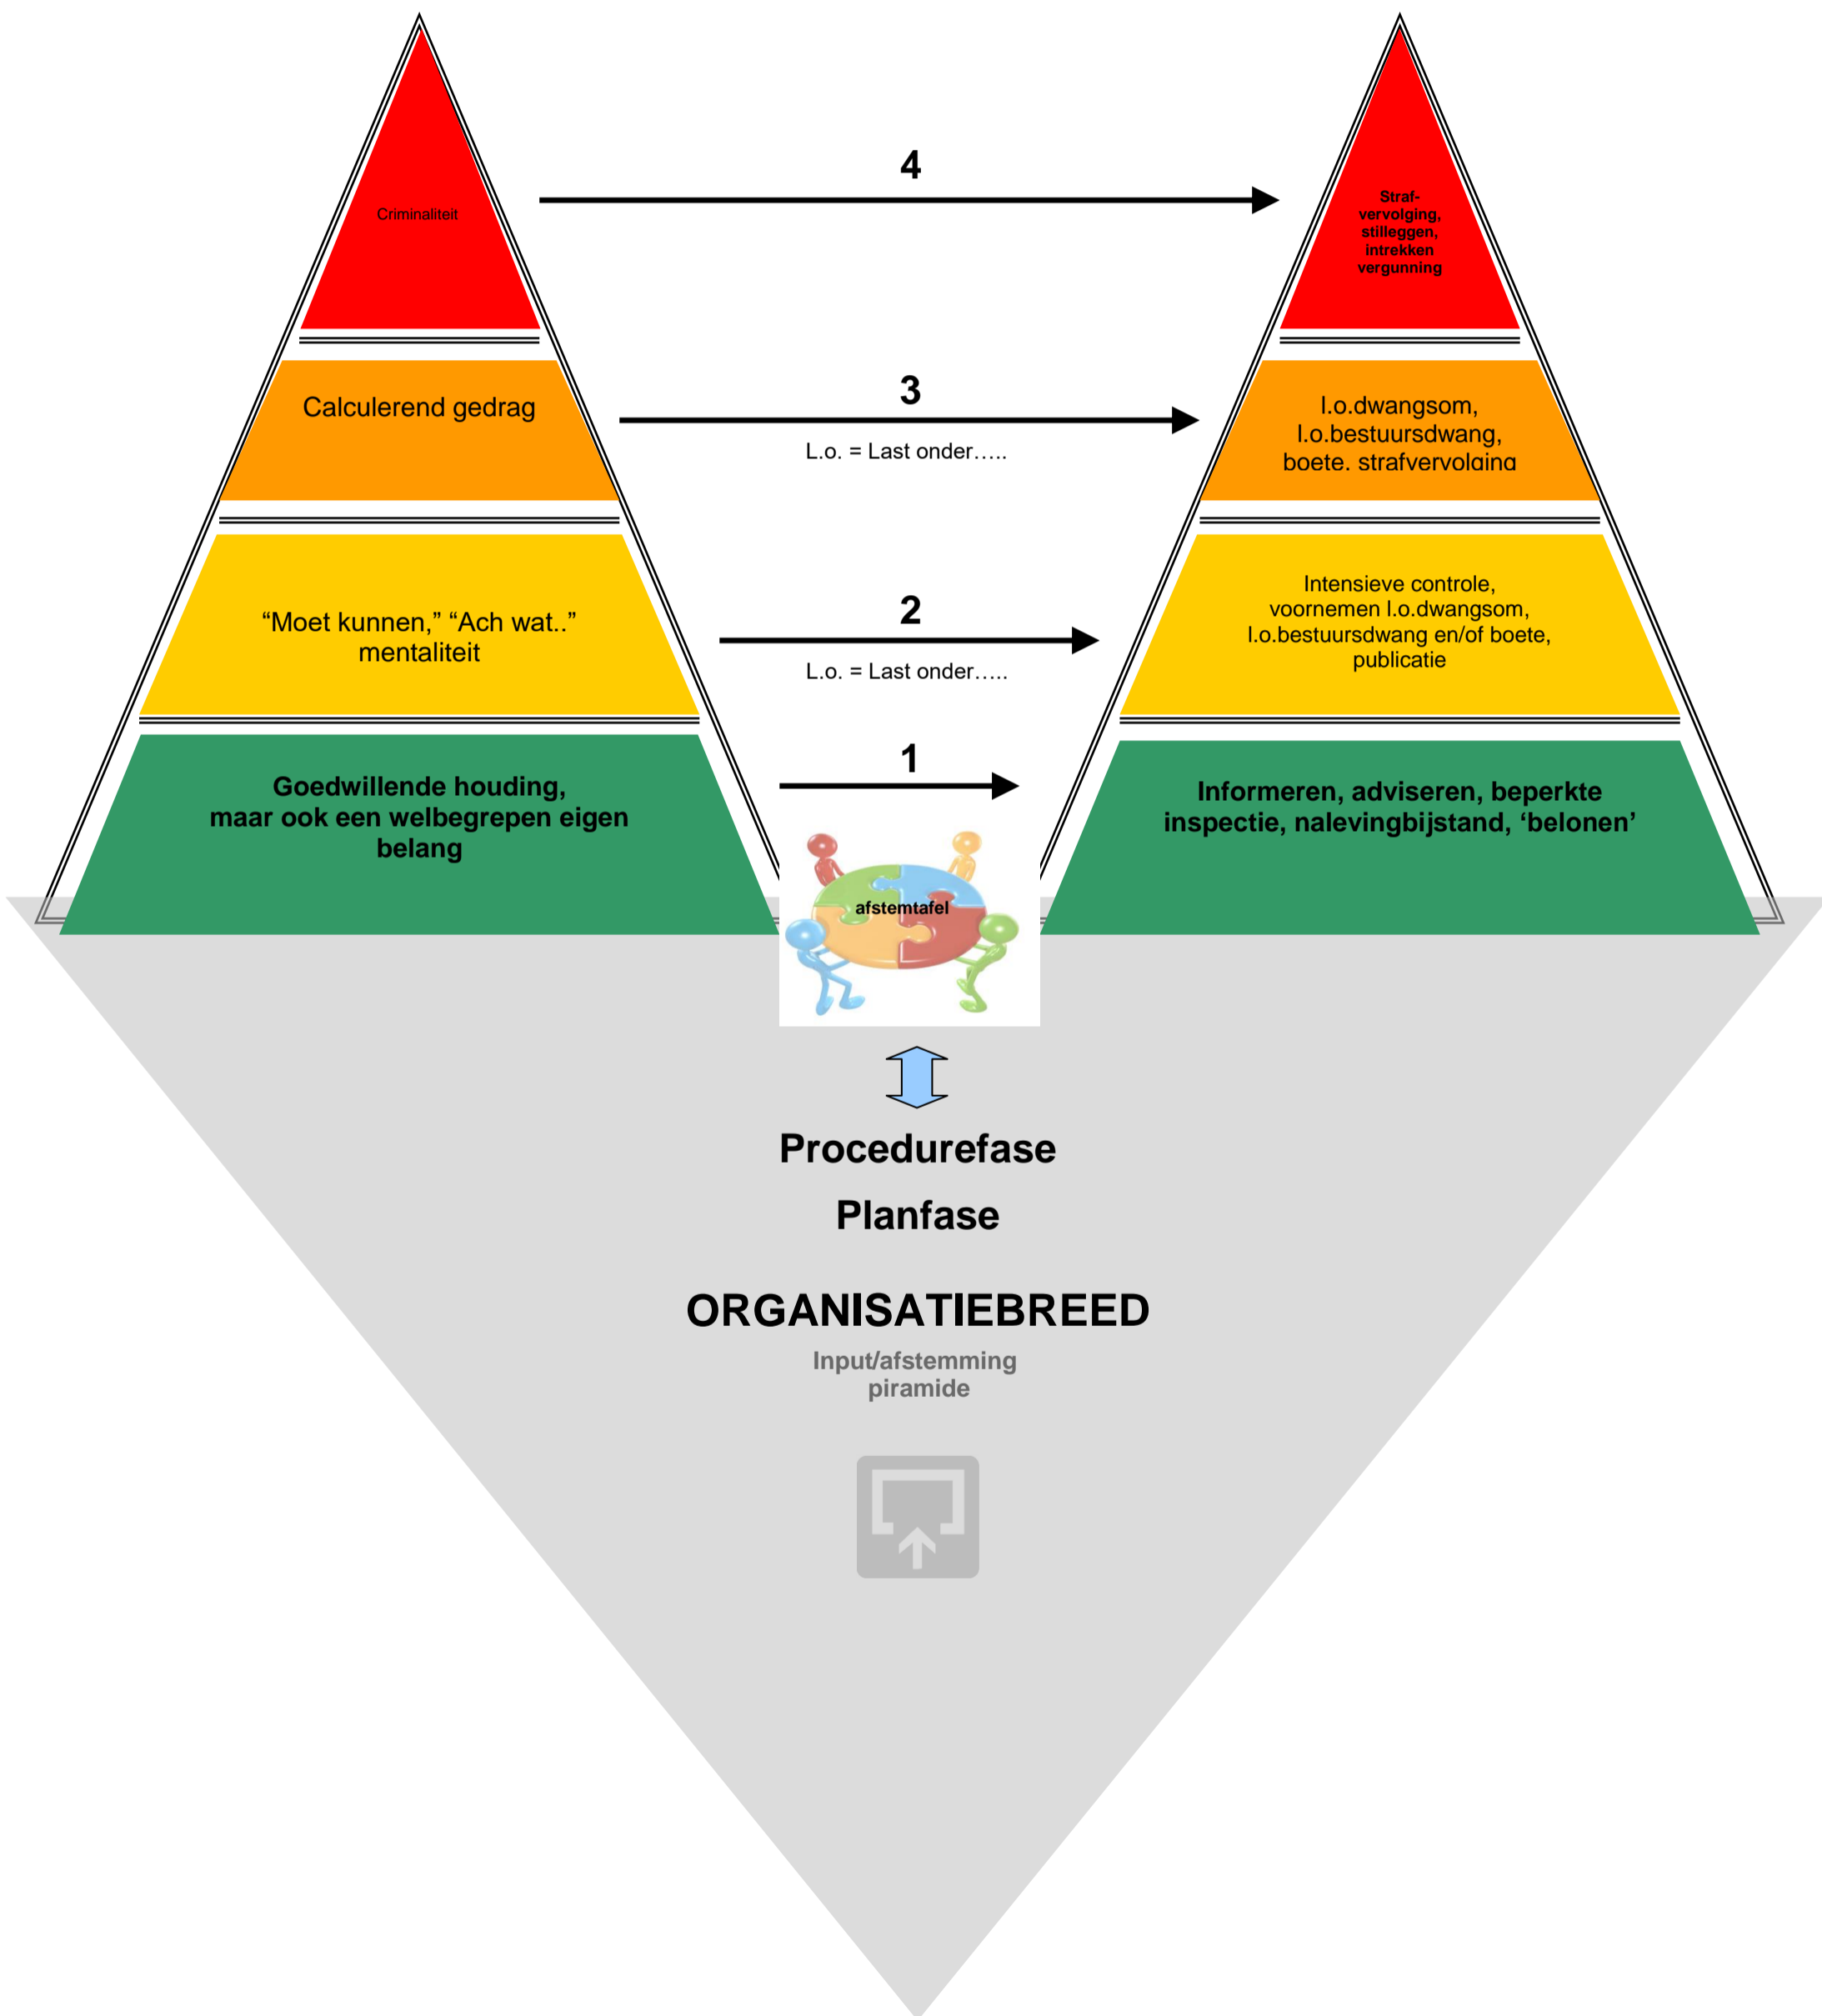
Criminaliteit

4

Straf-
vervolging,
stilleggen,
intrekken
vergunning

Calculerend gedrag

3

L.o. = Last onder…..

l.o.dwangsom,
l.o.bestuursdwang,
boete, strafvervolging

“Moet kunnen,” “Ach wat..”
mentaliteit

2

L.o. = Last onder…..

Intensieve controle,
voornemen l.o.dwangsom,
l.o.bestuursdwang en/of boete,
publicatie

Goedwillende houding,
maar ook een welbegrepen eigen
belang

1

Informeren, adviseren, beperkte
inspectie, nalevingbijstand, ‘belonen’

afstemtafel

Procedurefase

Planfase

ORGANISATIEBREED

Input/afstemming
piramide